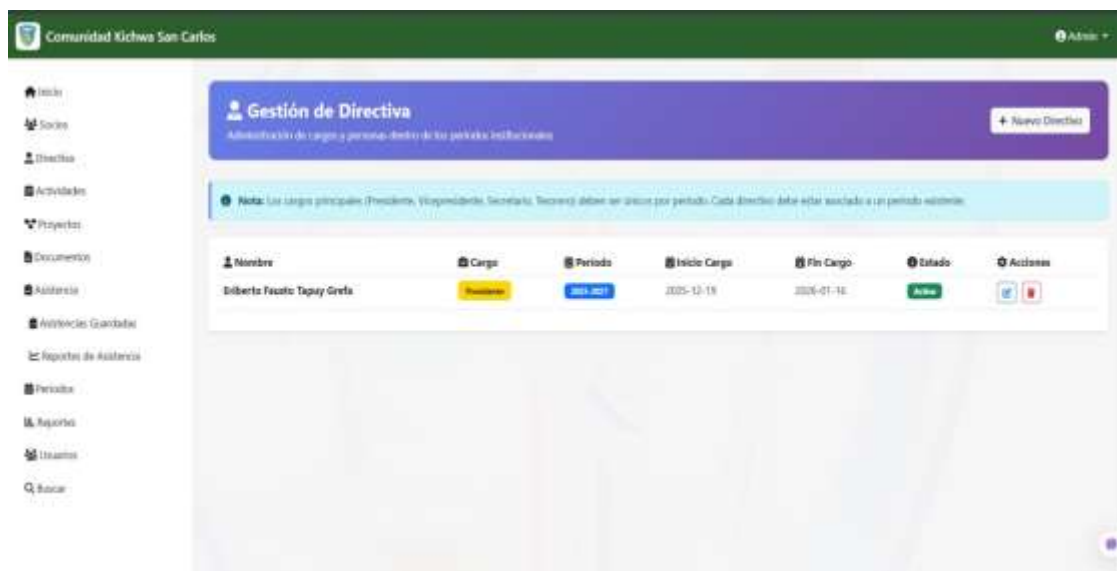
Comunidad Kichwa San Carlos

Admin

Inicio
Socios
Directiva
Actividades
Proyectos
Documentos
Asistencia
Asistencias Guardadas
Reportes de Asistencia
Periodos
Reportes
Usuarios
Buscar

Gestión de Directiva
Administración de cargos y personas dentro de los períodos institucionales

+ Nuevo Directivo

Nota: Los cargos principales (Presidente, Vicepresidente, Secretario, Tesorero) deben ser únicos por periodo. Cada directivo debe estar asociado a un periodo existente.

| Nombre | Cargo | Periodo | Inicio Cargo | Fin Cargo | Estado | Acciones |
|---|---|---|---|---|---|---|
| Edilberto Fausto Tapuy Grefa | Presidente | 2025-2027 | 2025-12-19 | 2026-01-16 | Activo | |